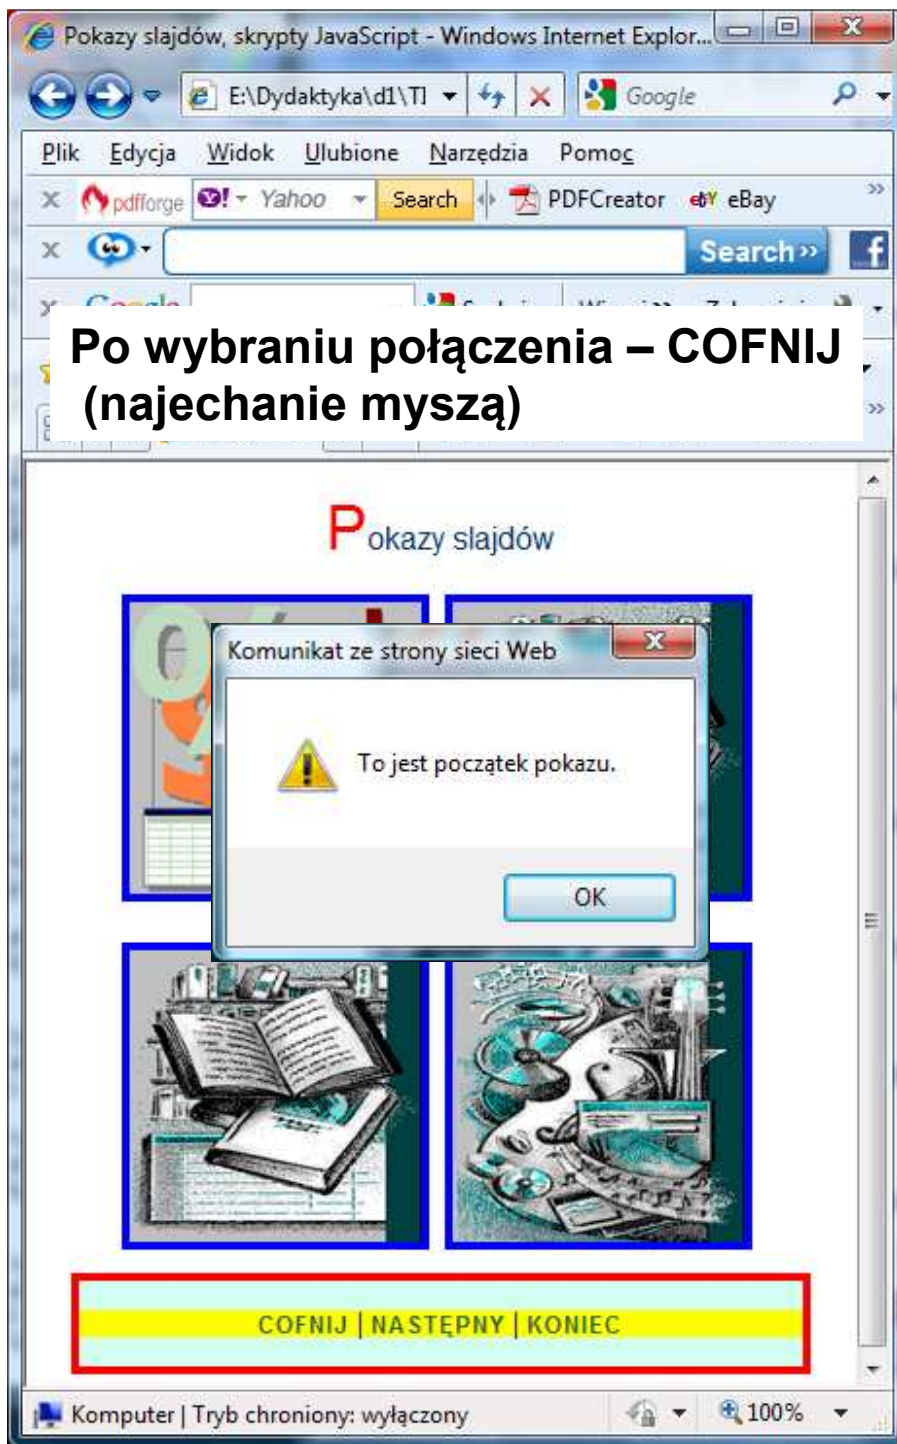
Pokazy slajdów, skrypty JavaScript - Windows Internet Explor...

E:\Dydaktyka\d1\Tl

Google

Plik Edycja Widok Ulubione Narzędzia Pomoc

pdfforge Yahoo Search PDFCreator eBay

Search »

Po wybraniu połączenia – COFNIJ (najechanie myszą)

Pokazy slajdów

Komunikat ze strony sieci Web

To jest początek pokazu.

OK

COFNIJ | NASTĘPNY | KONIEC

Komputer | Tryb chroniony: wyłączony

100%